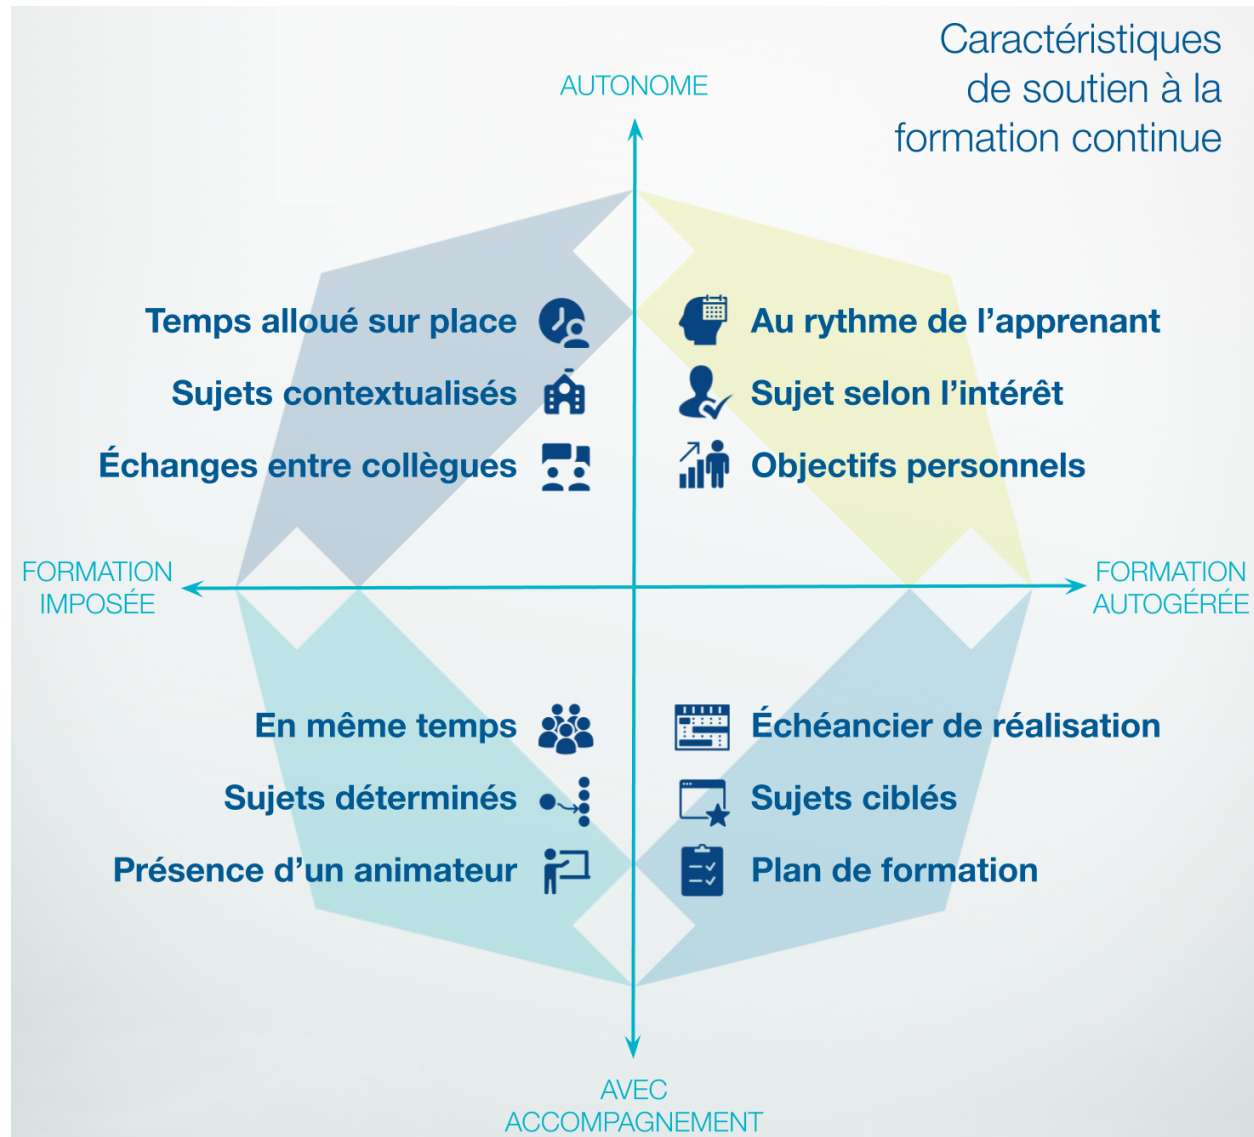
Caractéristiques de soutien à la formation continue

AUTONOME

Temps alloué sur place
Sujets contextualisés
Échanges entre collègues

Au rythme de l'apprenant
Sujet selon l'intérêt
Objectifs personnels

FORMATION IMPOSÉE

FORMATION AUTOGÉRÉE

En même temps
Sujets déterminés
Présence d'un animateur

Échéancier de réalisation
Sujets ciblés
Plan de formation

AVEC ACCOMPAGNEMENT